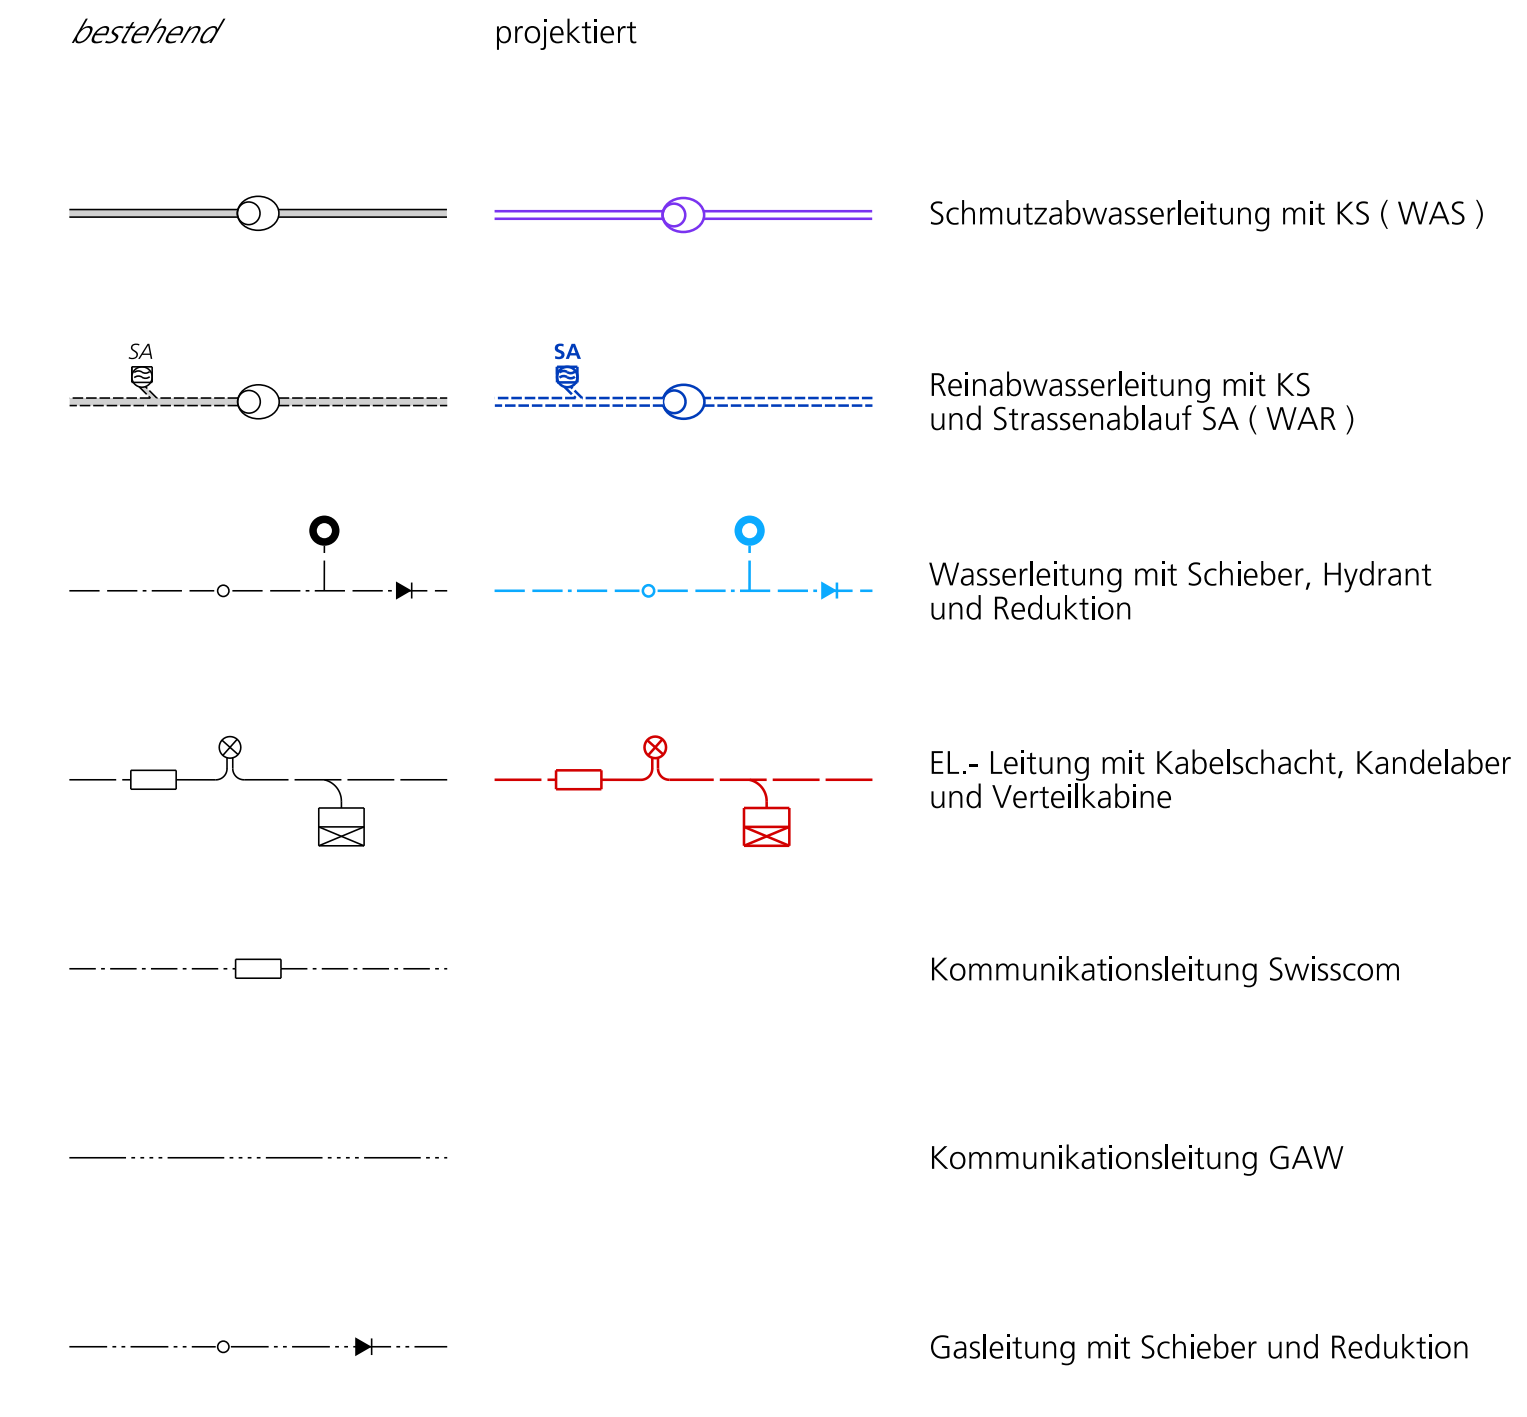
bestehend

projektiert

Schmutzabwasserleitung mit KS ( WAS )

SA

SA

Reinabwasserleitung mit KS und Strassenablauf SA ( WAR )

Wasserleitung mit Schieber, Hydrant und Reduktion

EL.- Leitung mit Kabelschacht, Kandelaber und Verteilkabine

Kommunikationsleitung Swisscom

Kommunikationsleitung GAW

Gasleitung mit Schieber und Reduktion